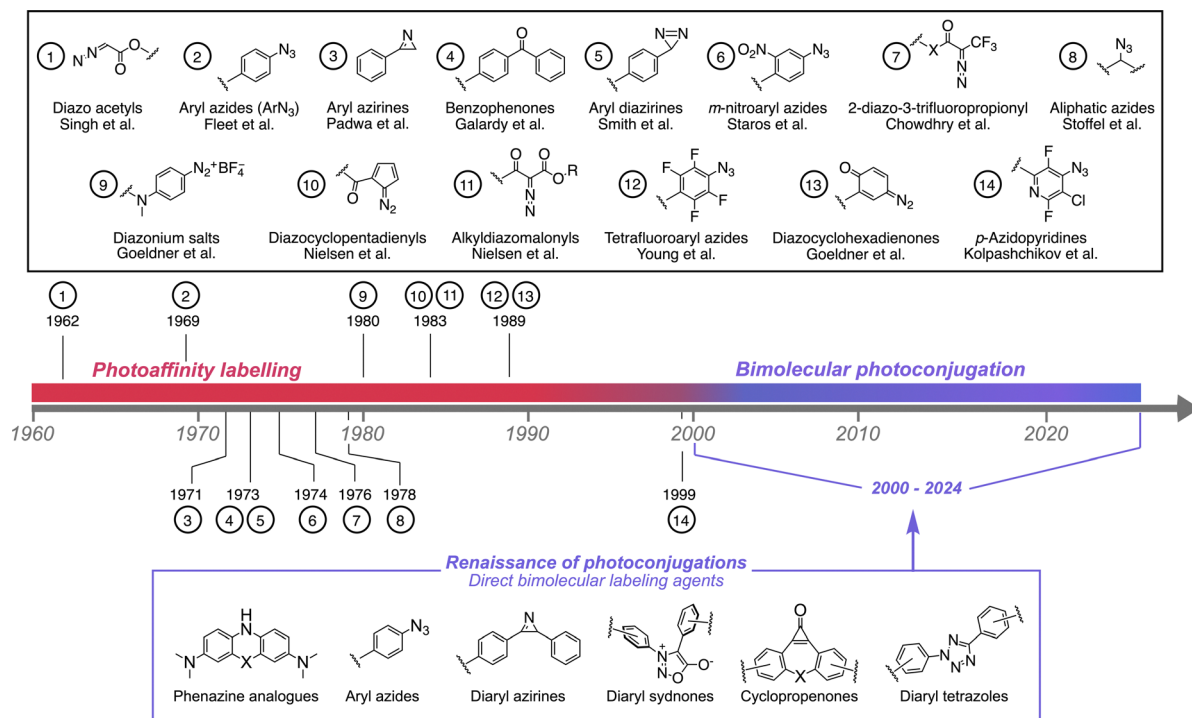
1 N N O O
Diazo acetyls
Singh et al.

2 N$_3$
Aryl azides (ArN$_3$)
Fleet et al.

3 N
Aryl azirines
Padwa et al.

4 O
Benzophenones
Galardy et al.

5 N=N
Aryl diazirines
Smith et al.

6 O$_2$N N$_3$
$m$-nitroaryl azides
Staros et al.

7 X O CF$_3$ N N
2-diazo-3-trifluoropropionyl
Chowdhry et al.

8 N$_3$
Aliphatic azides
Stoffel et al.

9 N N$_2$$^+$BF$_4^-$
Diazonium salts
Goeldner et al.

10 O N$_2$
Diazocyclopentadienyls
Nielsen et al.

11 O O R N N
Alkyldiazomalonyls
Nielsen et al.

12 F F N$_3$ F F
Tetrafluoroaryl azides
Young et al.

13 O N$_2$
Diazocyclohexadienones
Goeldner et al.

14 F N$_3$ N Cl F
$p$-Azidopyridines
Kolpashchikov et al.

1 1962
2 1969
9 1980
10 11 1983
12 13 1989

Photoaffinity labelling
Bimolecular photoconjugation

1960 1970 1980 1990 2000 2010 2020

1971 3
1973 4 5
1974 6
1976 7
1978 8
1999 14

2000 - 2024

Renaissance of photoconjugations
Direct bimolecular labeling agents

H N N X N
Phenazine analogues

N$_3$
Aryl azides

N
Diaryl azirines

N$^+$ N O O$^-$
Diaryl sydnones

O X
Cyclopropenones

N N N N
Diaryl tetrazoles